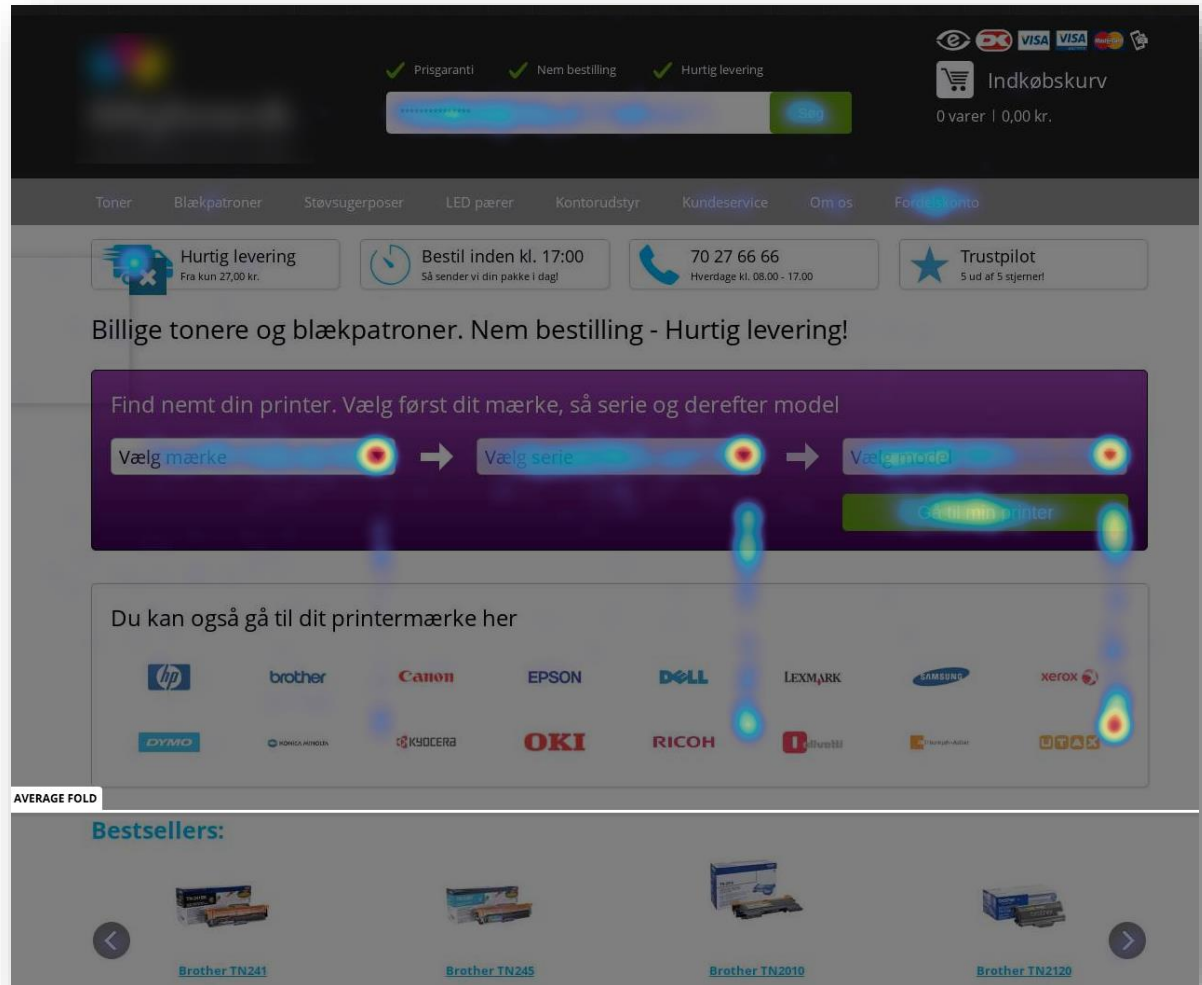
Prisgaranti Nem bestilling Hurtig levering

Søg

VISA VISA

Indkøbskurv

0 varer | 0,00 kr.

Toner Blækpatroner Støvsugerposer LED pærer Kontorudstyr Kundeservice Om os Fordelskonto

Hurtig levering
Fra kun 27,00 kr.

Bestil inden kl. 17:00
Så sender vi din pakke i dag!

70 27 66 66
Hverdage kl. 08.00 - 17.00

Trustpilot
5 ud af 5 stjerner!

Billige tonere og blækpatroner. Nem bestilling - Hurtig levering!

Find nemt din printer. Vælg først dit mærke, så serie og derefter model

Vælg mærke

Vælg serie

Vælg model

Gå til min printer

Du kan også gå til dit printermærke her

hp brother Canon EPSON DELL LEXMARK SAMSUNG xerox

DYMO KONICA MINOLTA KYOCERA OKI RICOH olivetti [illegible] UTAX

AVERAGE FOLD

Bestsellers:

Brother TN241

Brother TN245

Brother TN2010

Brother TN2120